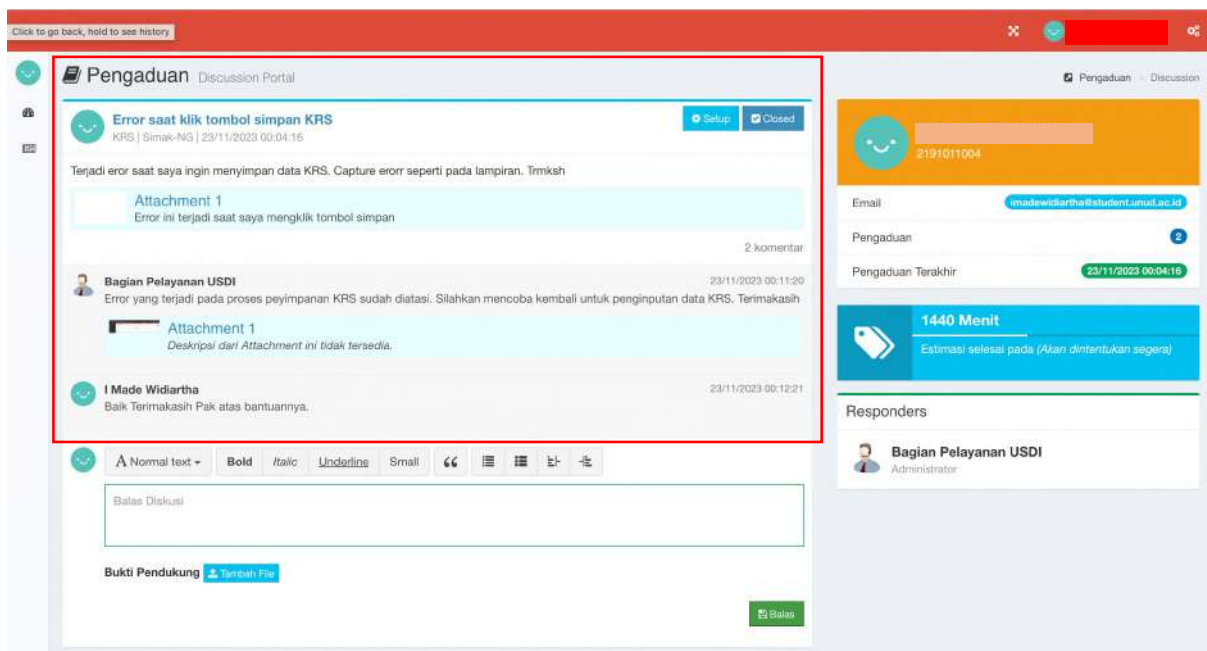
Click to go back, hold to see history

Pengaduan Discussion Portal

Pengaduan › Discussion

Error saat klik tombol simpan KRS
KRS | Simak-NG | 23/11/2023 00:04:16

Setup Closed

Terjadi eror saat saya ingin menyimpan data KRS. Capture erorr seperti pada lampiran. Trmksh

Attachment 1
Error ini terjadi saat saya mengklik tombol simpan

2 komentar

Bagian Pelayanan USDI 23/11/2023 00:11:20
Error yang terjadi pada proses peyimpanan KRS sudah diatasi. Silahkan mencoba kembali untuk penginputan data KRS. Terimakasih

Attachment 1
Deskripsi dari Attachment ini tidak tersedia.

I Made Widiartha 23/11/2023 00:12:21
Baik Terimakasih Pak atas bantuannya.

A Normal text Bold Italic Underline Small

Balas Diskusi

Bukti Pendukung Tambah File

Balas

2191011004

Email imadewidiartha@student.unud.ac.id

Pengaduan 2

Pengaduan Terakhir 23/11/2023 00:04:16

1440 Menit
Estimasi selesai pada (Akan dintentukan segera)

Responders

Bagian Pelayanan USDI
Administrator